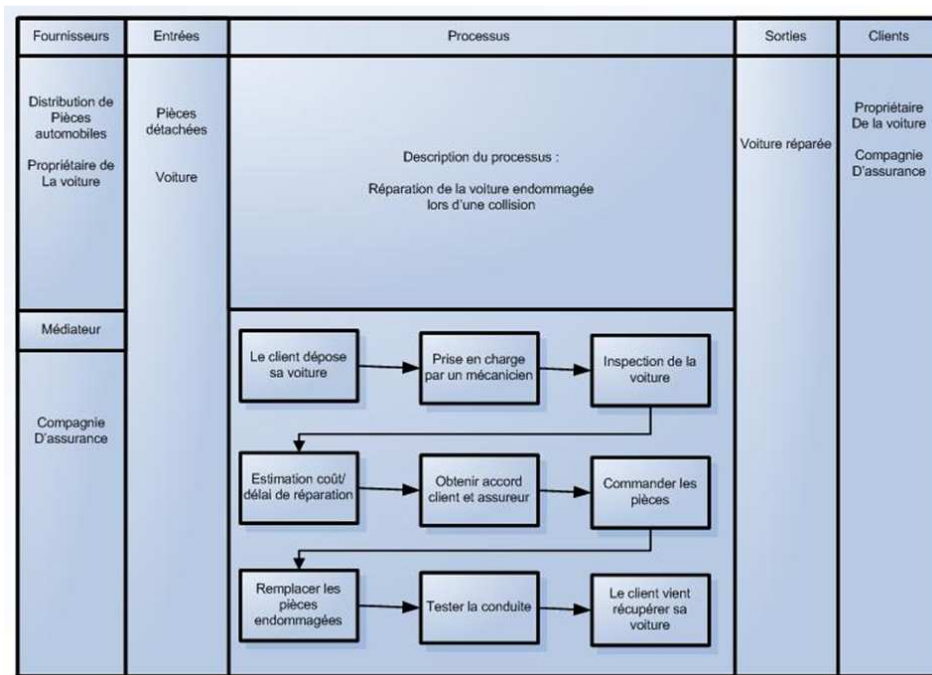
Fournisseurs | Entrées | Processus | Sorties | Clients

Distribution de Pièces automobiles

Propriétaire de La voiture

Médiateur

Compagnie D'assurance

Pièces détachées

Voiture

Description du processus :

Réparation de la voiture endommagée lors d'une collision

Le client dépose sa voiture

Prise en charge par un mécanicien

Inspection de la voiture

Estimation coût/ délai de réparation

Obtenir accord client et assureur

Commander les pièces

Remplacer les pièces endommagées

Tester la conduite

Le client vient récupérer sa voiture

Voiture réparée

Propriétaire De la voiture

Compagnie D'assurance